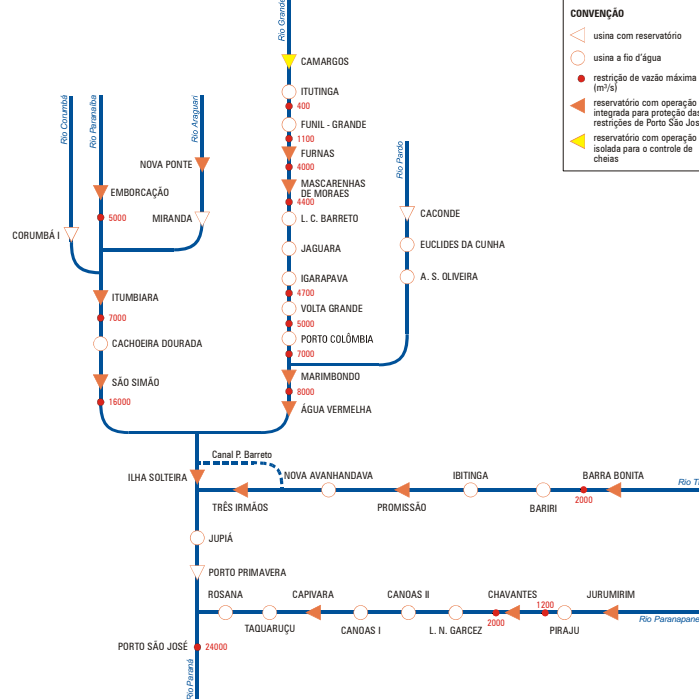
Rio Grande
CONVENÇÃO
usina com reservatório
usina a fio d'água
restrição de vazão máxima ($m^3/s$)
reservatório com operação integrada para proteção das restrições de Porto São Jos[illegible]
reservatório com operação isolada para o controle de cheias

CAMARGOS
ITUTINGA
400
FUNIL - GRANDE
1100
FURNAS
4000
MASCARENHAS DE MORAES
4400
L. C. BARRETO
JAGUARA
IGARAPAVA
4700
VOLTA GRANDE
5000
PORTO COLÔMBIA
7000
MARIMBONDO
8000
ÁGUA VERMELHA

Rio Corumbá
Rio Paranaíba
Rio Araguari
NOVA PONTE
EMBORCAÇÃO
5000
MIRANDA
CORUMBÁ I
ITUMBIARA
7000
CACHOEIRA DOURADA
SÃO SIMÃO
16000

Rio Pardo
CACONDE
EUCLIDES DA CUNHA
A. S. OLIVEIRA

Canal P. Barreto
ILHA SOLTEIRA
NOVA AVANHANDAVA
IBITINGA
BARRA BONITA
Rio T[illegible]
TRÊS IRMÃOS
PROMISSÃO
BARIRI
2000
JUPIÁ
PORTO PRIMAVERA
ROSANA
CAPIVARA
CANOAS II
CHAVANTES
JURUMIRIM
TAQUARUÇU
CANOAS I
L. N. GARCEZ
2000
1200
PIRAJU
Rio Paranapane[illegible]
PORTO SÃO JOSÉ
24000
Rio Paraná